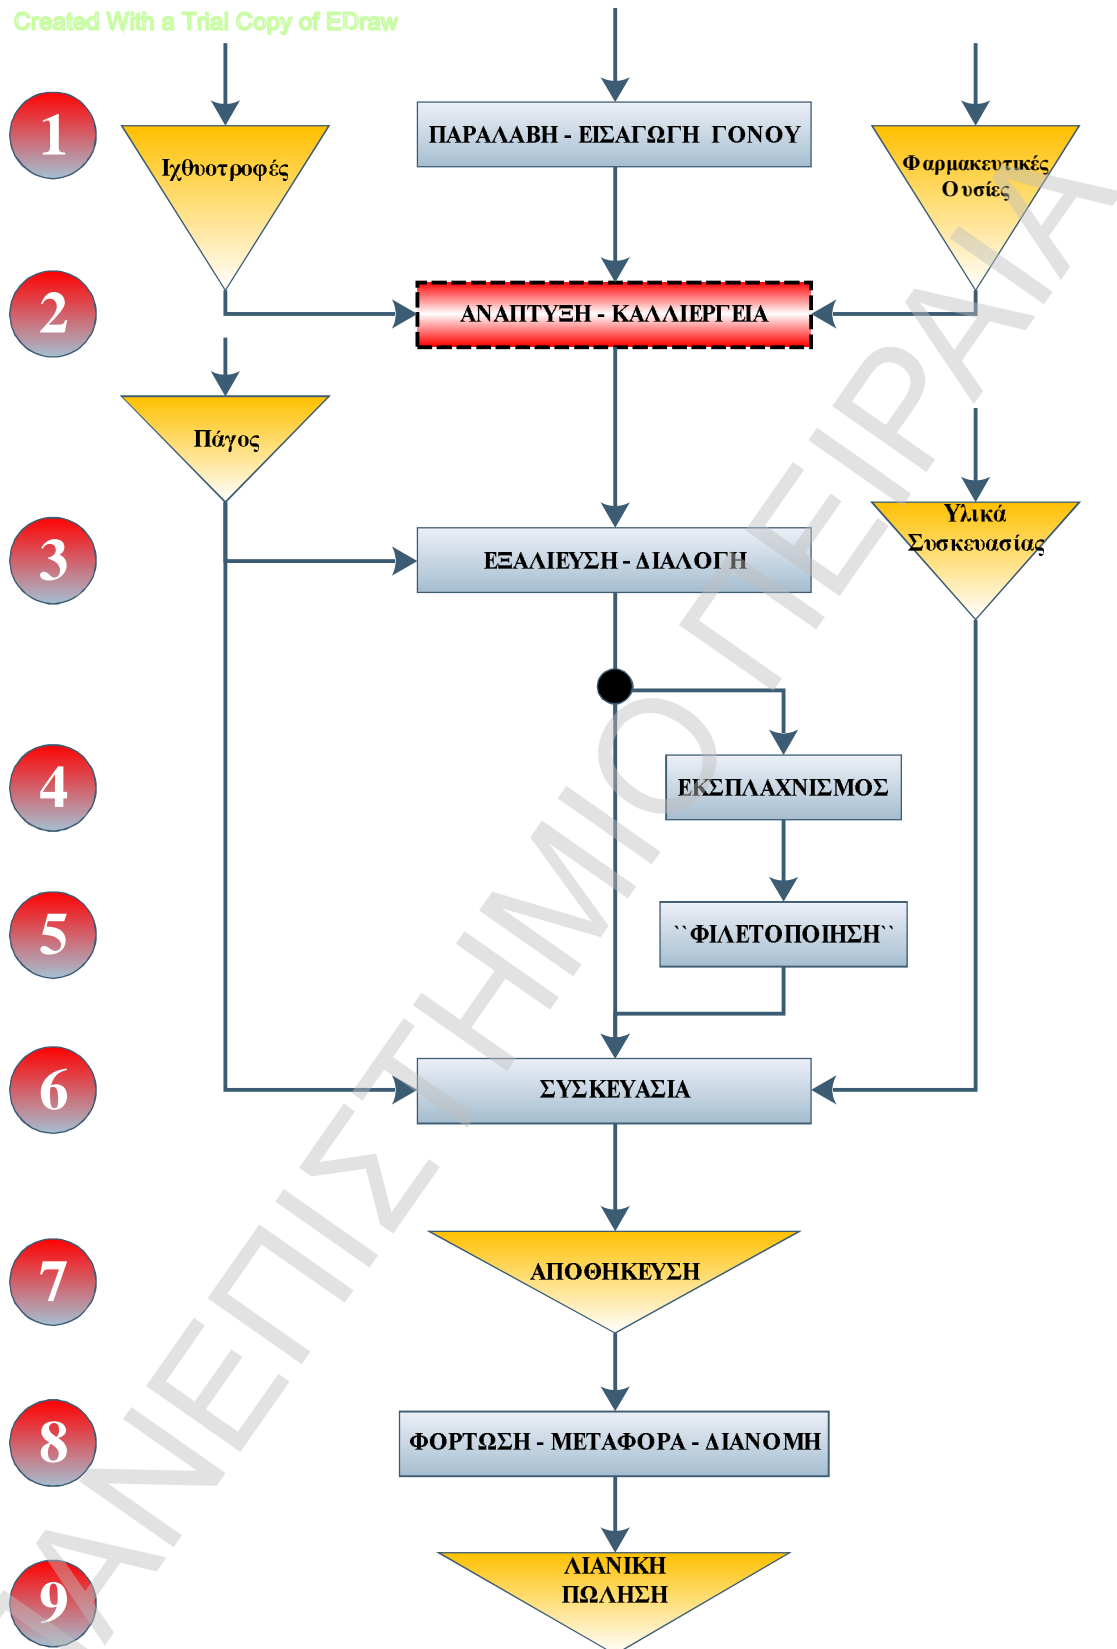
Created With a Trial Copy of EDraw

1

Ιχθυοτροφές

ΠΑΡΑΛΑΒΗ - ΕΙΣΑΓΩΓΗ ΓΟΝΟΥ

Φαρμακευτικές Ουσίες

2

ΑΝΑΠΤΥΞΗ - ΚΑΛΛΙΕΡΓΕΙΑ

Πάγος

3

ΕΞΑΛΙΕΥΣΗ - ΔΙΑΛΟΓΗ

Υλικά Συσκευασίας

4

ΕΚΣΠΛΑΧΝΙΣΜΟΣ

5

``ΦΙΛΕΤΟΠΟΙΗΣΗ``

6

ΣΥΣΚΕΥΑΣΙΑ

7

ΑΠΟΘΗΚΕΥΣΗ

8

ΦΟΡΤΩΣΗ - ΜΕΤΑΦΟΡΑ - ΔΙΑΝΟΜΗ

9

ΛΙΑΝΙΚΗ ΠΩΛΗΣΗ

ΠΑΝΕΠΙΣΤΗΜΙΟ ΠΕΙΡΑΙΑ